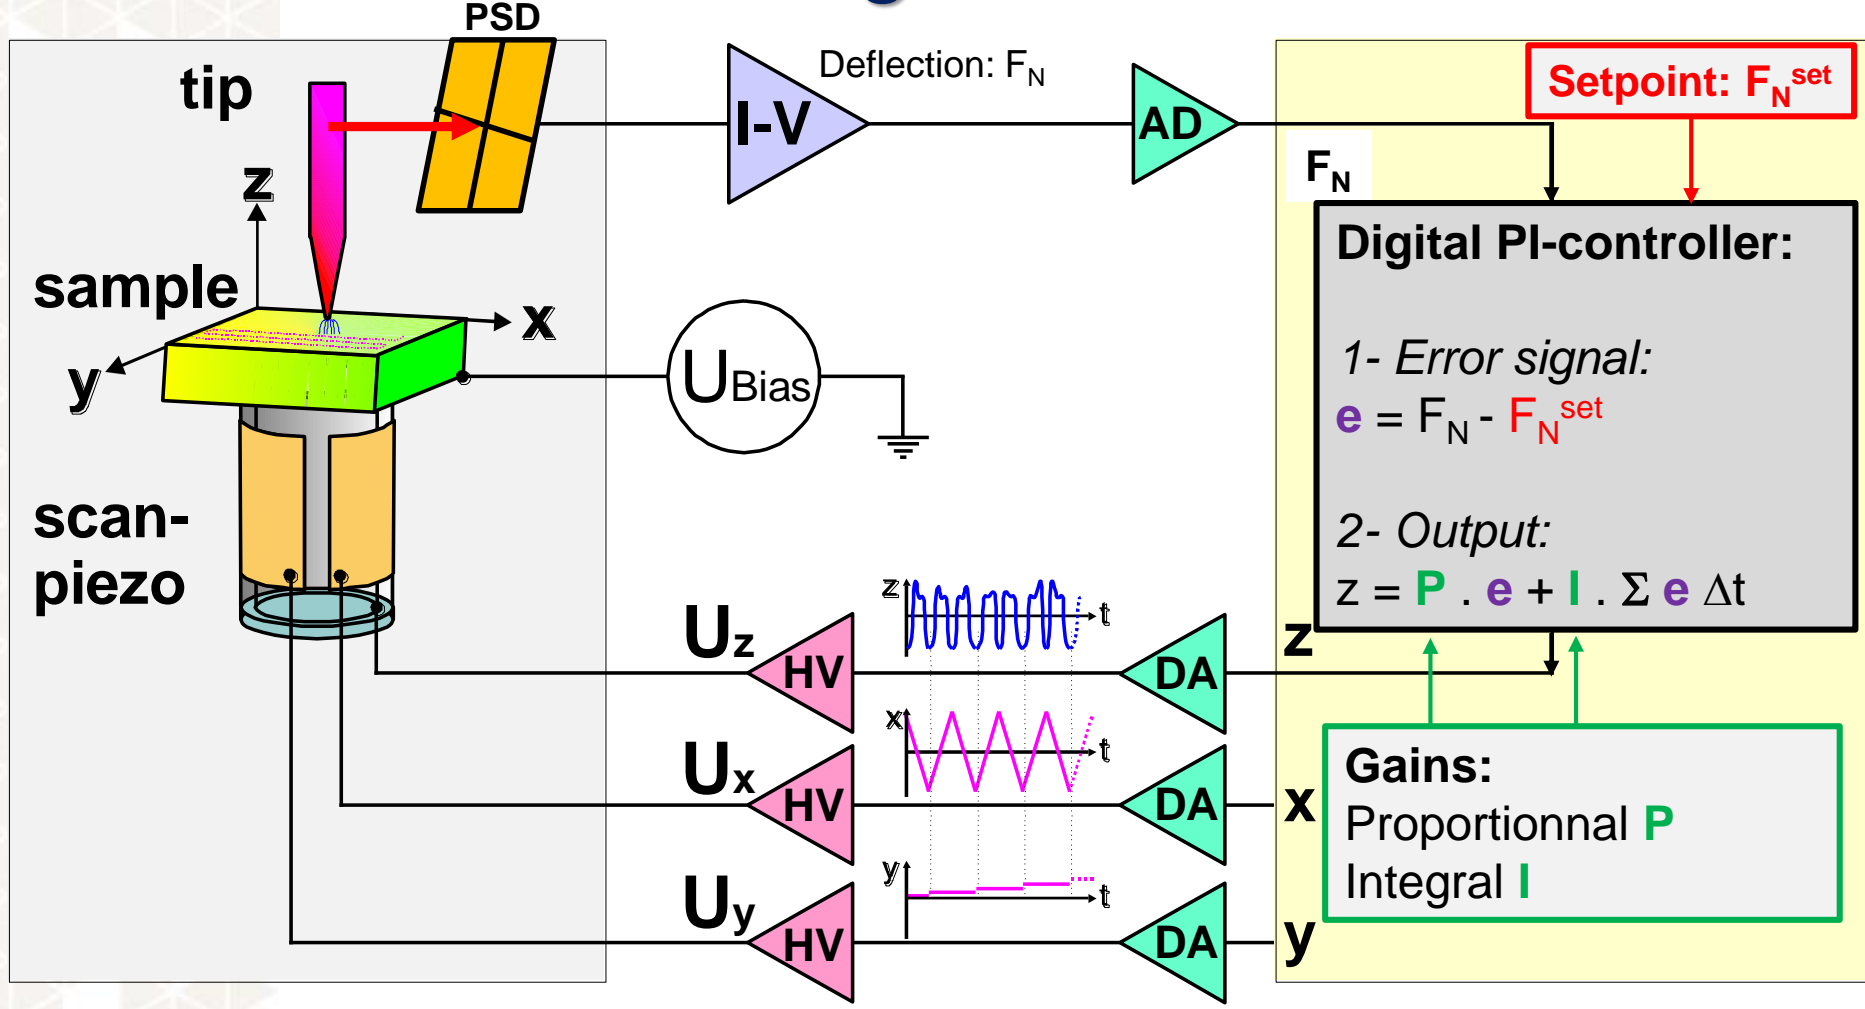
PSD

tip

z

sample

x

y

scan-piezo

Deflection: $F_N$

I-V

AD

$U_{Bias}$

Setpoint: $F_N^{set}$

$F_N$

Digital PI-controller:

1- Error signal:

e = $F_N$ - $F_N^{set}$

2- Output:

z = P . e + I . Σ e Δt

$U_z$

HV

z

t

DA

z

$U_x$

HV

x

t

DA

x

$U_y$

HV

y

t

DA

y

Gains:

Proportionnal P

Integral I